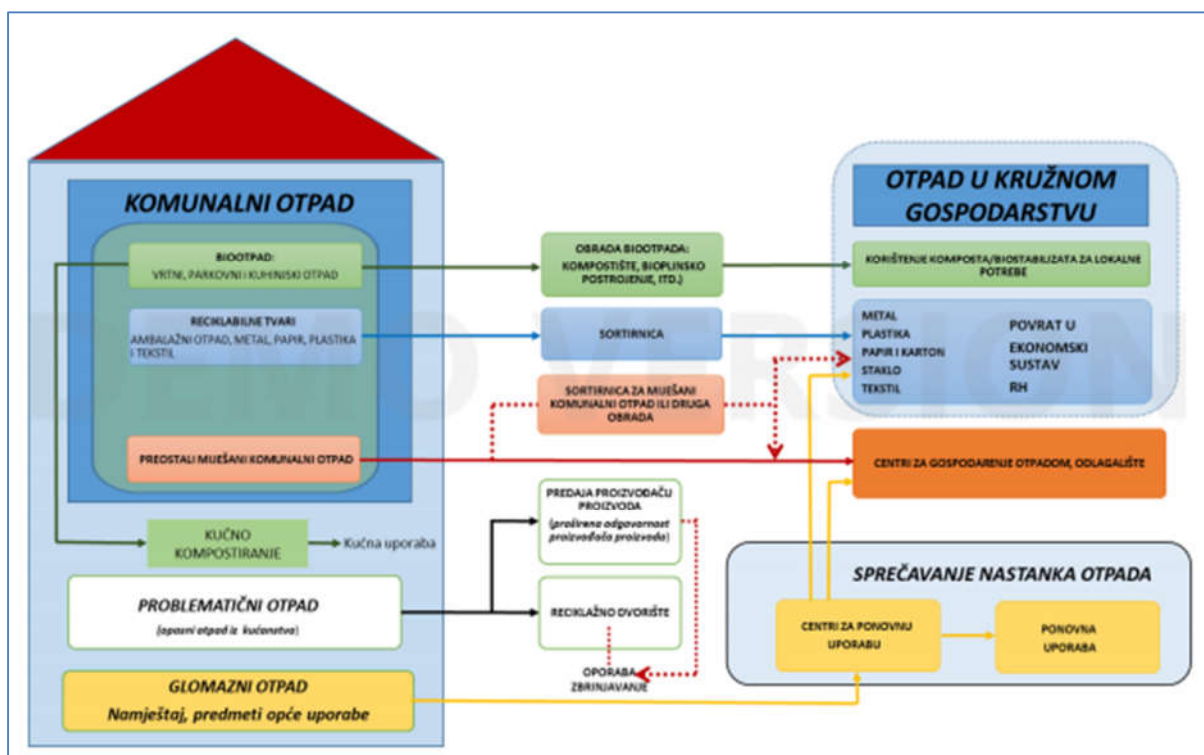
KOMUNALNI OTPAD

BIOOTPAD:
VRTNI, PARKOVNI I KUHINJSKI OTPAD

RECIKLABILNE TVARI
AMBALAŽNI OTPAD, METAL, PAPIR, PLASTIKA I TEKSTIL

PREOSTALI MIJEŠANI KOMUNALNI OTPAD

KUĆNO KOMPOSTIRANJE

Kućna uporaba

PROBLEMATIČNI OTPAD
(opasni otpad iz kućanstva)

GLOMAZNI OTPAD
Namještaj, predmeti opće uporabe

OBRADA BIOOTPADA: KOMPOSTIŠTE, BIOPLINSKO POSTROJENJE, ITD.)

SORTIRNICA

SORTIRNICA ZA MIJEŠANI KOMUNALNI OTPAD ILI DRUGA OBRADA

PREDAJA PROIZVOĐAČU PROIZVODA
(proširena odgovornost proizvođača proizvoda)

RECIKLAŽNO DVORIŠTE

OPORABA
ZBRINJAVANJE

OTPAD U KRUŽNOM GOSPODARSTVU

KORIŠTENJE KOMPOSTA/BIOSTABILIZATA ZA LOKALNE POTREBE

METAL
PLASTIKA
PAPIR I KARTON
STAKLO
TEKSTIL

POVRAT U EKONOMSKI SUSTAV RH

CENTRI ZA GOSPODARENJE OTPADOM, ODLAGALIŠTE

SPREČAVANJE NASTANKA OTPADA

CENTRI ZA PONOVNU UPORABU

PONOVNA UPORABA

DEMO VERSION